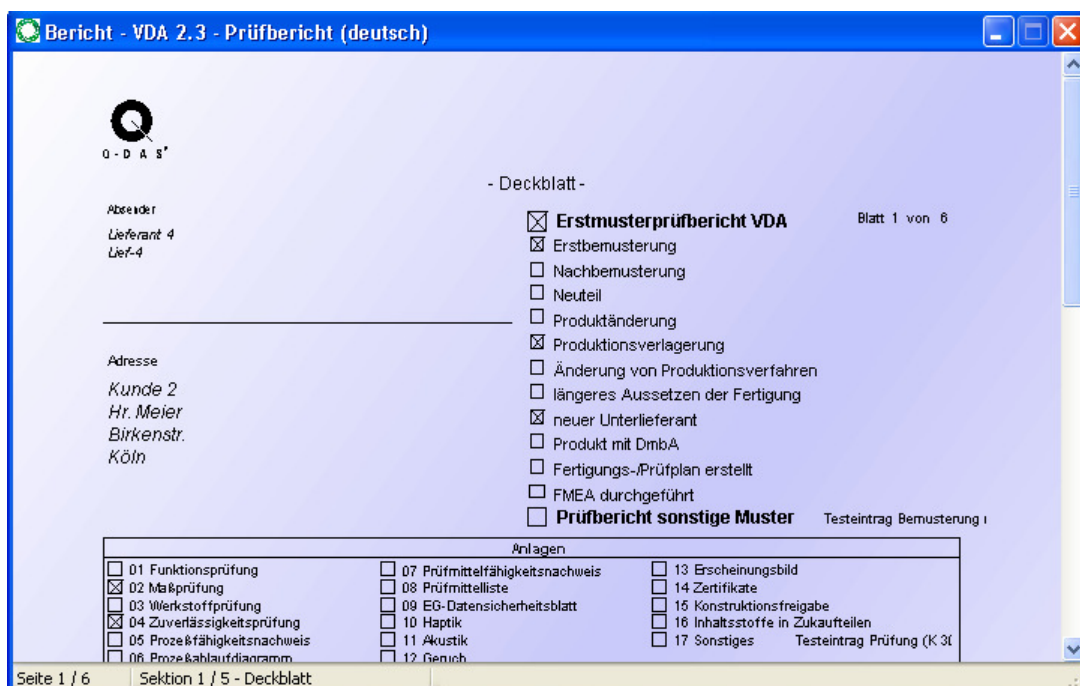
Bericht - VDA 2.3 - Prüfbericht (deutsch)

Q-DAS®

- Deckblatt -

Absender

Lieferant 4
Lief-4

☒ Erstmusterprüfbericht VDA

Blatt 1 von 6

☒ Erstbemusterung
☐ Nachbemusterung
☐ Neuteil
☐ Produktänderung
☒ Produktionsverlagerung
☐ Änderung von Produktionsverfahren
☐ längeres Aussetzen der Fertigung
☒ neuer Unterlieferant
☐ Produkt mit DmbA
☐ Fertigungs-/Prüfplan erstellt
☐ FMEA durchgeführt
☐ Prüfbericht sonstige Muster

Testeintrag Bemusterung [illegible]

Adresse

Kunde 2
Hr. Meier
Birkenstr.
Köln

Anlagen

☐ 01 Funktionsprüfung
☒ 02 Maßprüfung
☐ 03 Werkstoffprüfung
☒ 04 Zuverlässigkeitsprüfung
☐ 05 Prozeßfähigkeitsnachweis
☐ 06 Prozeßablaufdiagramm

☐ 07 Prüfmittelfähigkeitsnachweis
☐ 08 Prüfmittelliste
☐ 09 EG-Datensicherheitsblatt
☐ 10 Haptik
☐ 11 Akustik
☐ 12 Geruch

☐ 13 Erscheinungsbild
☐ 14 Zertifikate
☐ 15 Konstruktionsfreigabe
☐ 16 Inhaltsstoffe in Zukaufteilen
☐ 17 Sonstiges

Testeintrag Prüfung (K 3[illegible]

Seite 1 / 6

Sektion 1 / 5 - Deckblatt